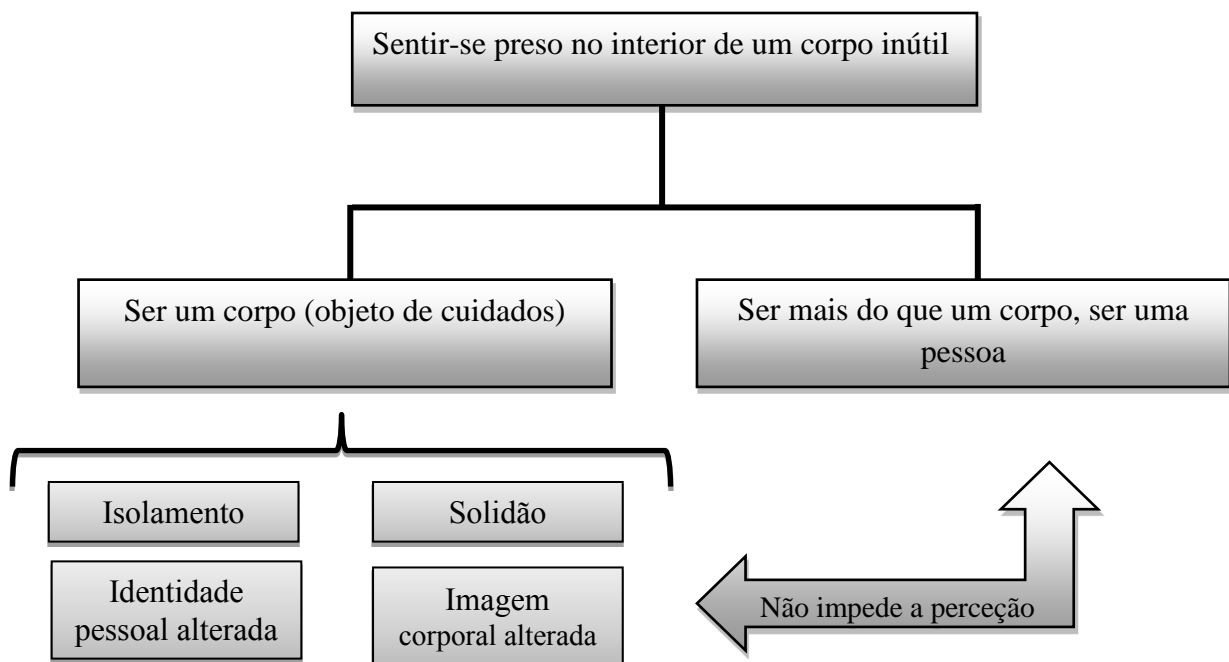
Sentir-se preso no interior de um corpo inútil

Ser um corpo (objeto de cuidados)

Ser mais do que um corpo, ser uma pessoa

Isolamento

Solidão

Identidade pessoal alterada

Imagem corporal alterada

Não impede a perceção